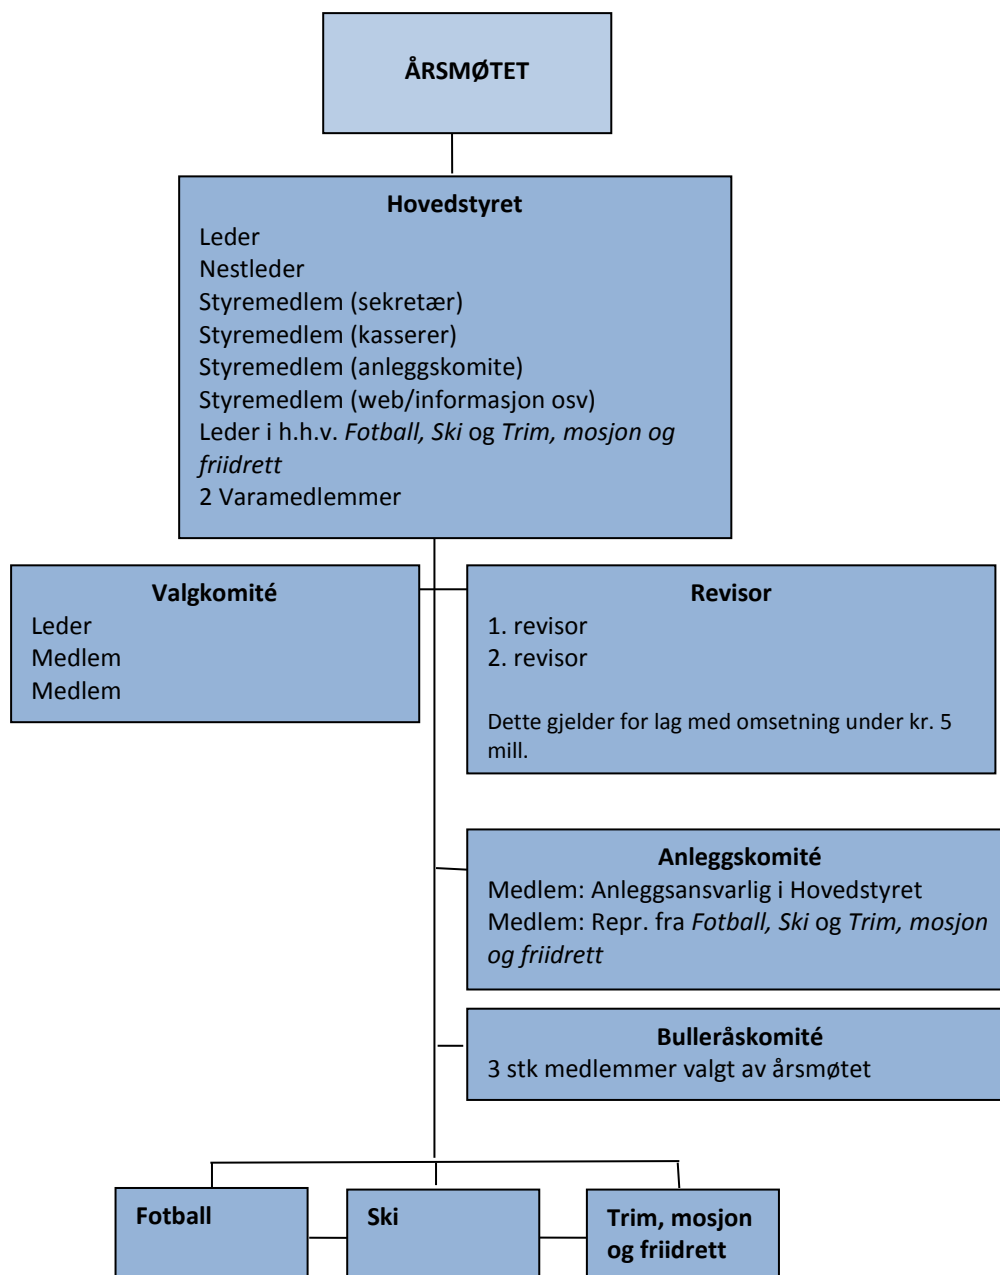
ÅRSMØTET

Hovedstyret
Leder
Nestleder
Styremedlem (sekretær)
Styremedlem (kasserer)
Styremedlem (anleggskomite)
Styremedlem (web/informasjon osv)
Leder i h.h.v. *Fotball, Ski* og *Trim, mosjon og friidrett*
2 Varamedlemmer

Valgkomité
Leder
Medlem
Medlem

Revisor
1. revisor
2. revisor

Dette gjelder for lag med omsetning under kr. 5 mill.

Anleggskomité
Medlem: Anleggsansvarlig i Hovedstyret
Medlem: Repr. fra *Fotball, Ski* og *Trim, mosjon og friidrett*

Bulleråskomité
3 stk medlemmer valgt av årsmøtet

Fotball

Ski

Trim, mosjon og friidrett